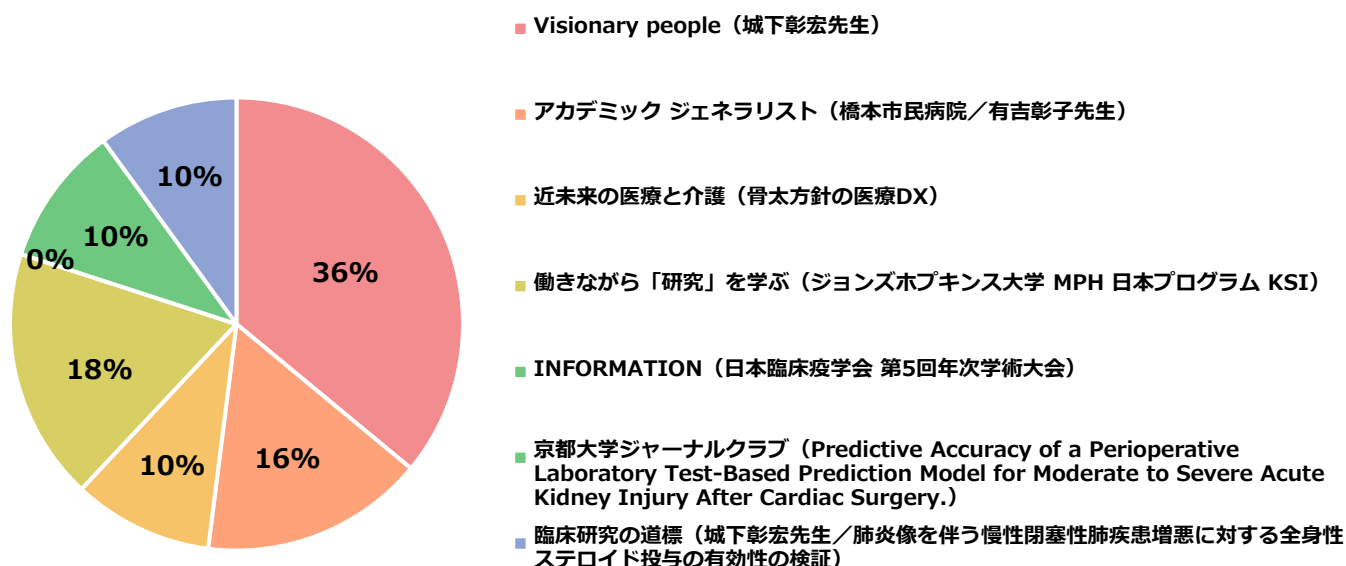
10%
10%
0%
36%
18%
10%
16%

Visionary people（城下彰宏先生）

アカデミック ジェネラリスト（橋本市民病院／有吉彰子先生）

近未来の医療と介護（骨太方針の医療DX）

働きながら「研究」を学ぶ（ジョンズホプキンス大学 MPH 日本プログラム KSI）

INFORMATION（日本臨床疫学会 第5回年次学術大会）

京都大学ジャーナルクラブ（Predictive Accuracy of a Perioperative Laboratory Test-Based Prediction Model for Moderate to Severe Acute Kidney Injury After Cardiac Surgery.）

臨床研究の道標（城下彰宏先生／肺炎像を伴う慢性閉塞性肺疾患増悪に対する全身性ステロイド投与の有効性の検証）